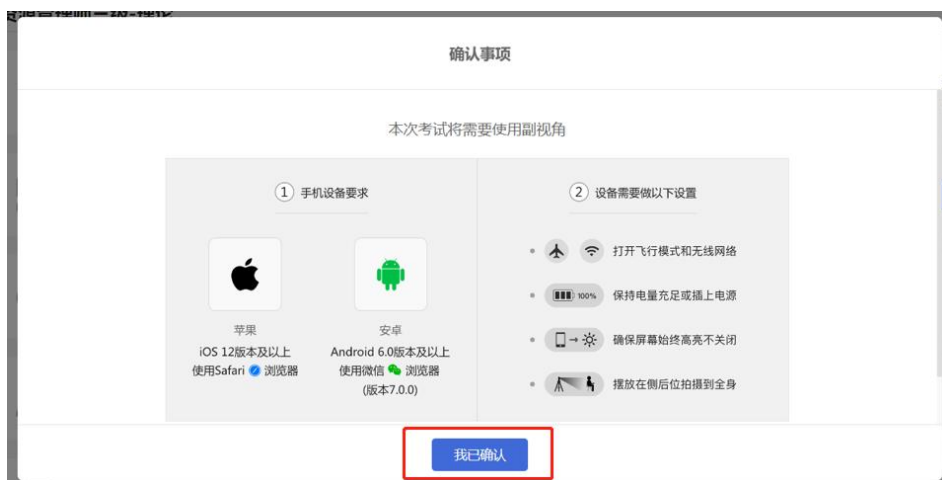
确认事项

本次考试将需要使用副视角

1 手机设备要求

苹果
iOS 12版本及以上
使用Safari 浏览器

安卓
Android 6.0版本及以上
使用微信 浏览器
(版本7.0.0)

2 设备需要做以下设置

打开飞行模式和无线网络

100% 保持电量充足或插上电源

确保屏幕始终高亮不关闭

摆放在侧后位拍摄到全身

我已确认